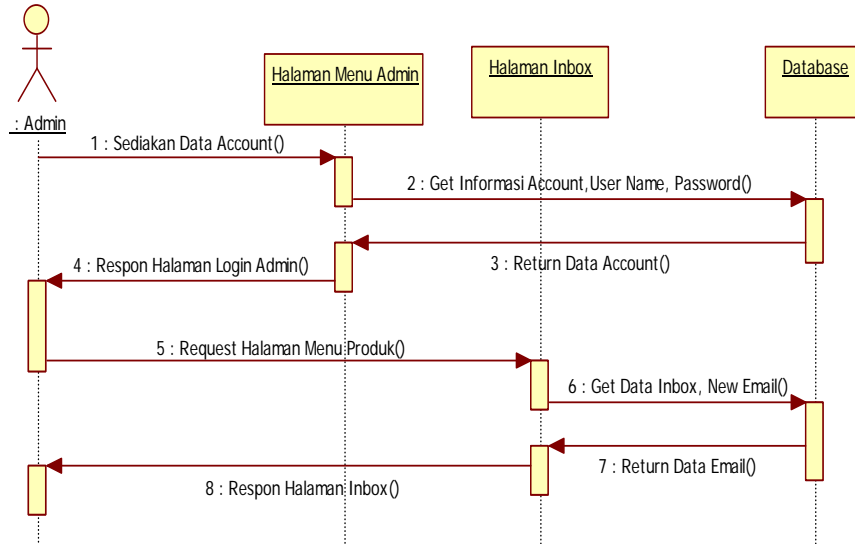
: Admin

Halaman Menu Admin

Halaman Inbox

Database

1 : Sediakan Data Account()

2 : Get Informasi Account,User Name, Password()

3 : Return Data Account()

4 : Respon Halaman Login Admin()

5 : Request Halaman Menu Produk()

6 : Get Data Inbox, New Email()

7 : Return Data Email()

8 : Respon Halaman Inbox()